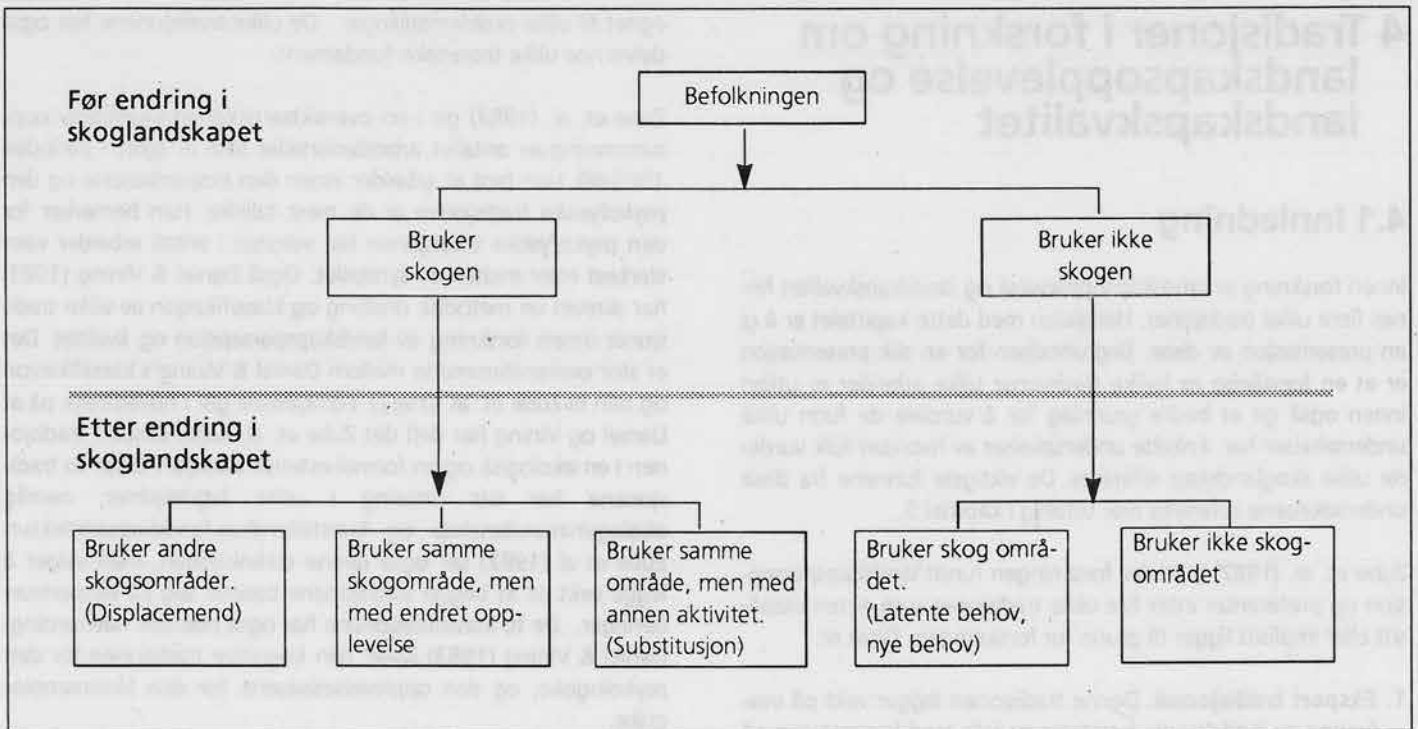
Før endring i skoglandskapet

Befolkningen

Bruker skogen

Bruker ikke skogen

Etter endring i skoglandskapet

Bruker andre skogsområder. (Displacemend)

Bruker samme skogområde, men med endret opplevelse

Bruker samme område, men med annen aktivitet. (Substitusjon)

Bruker skog området. (Latente behov, nye behov)

Bruker ikke skogområdet